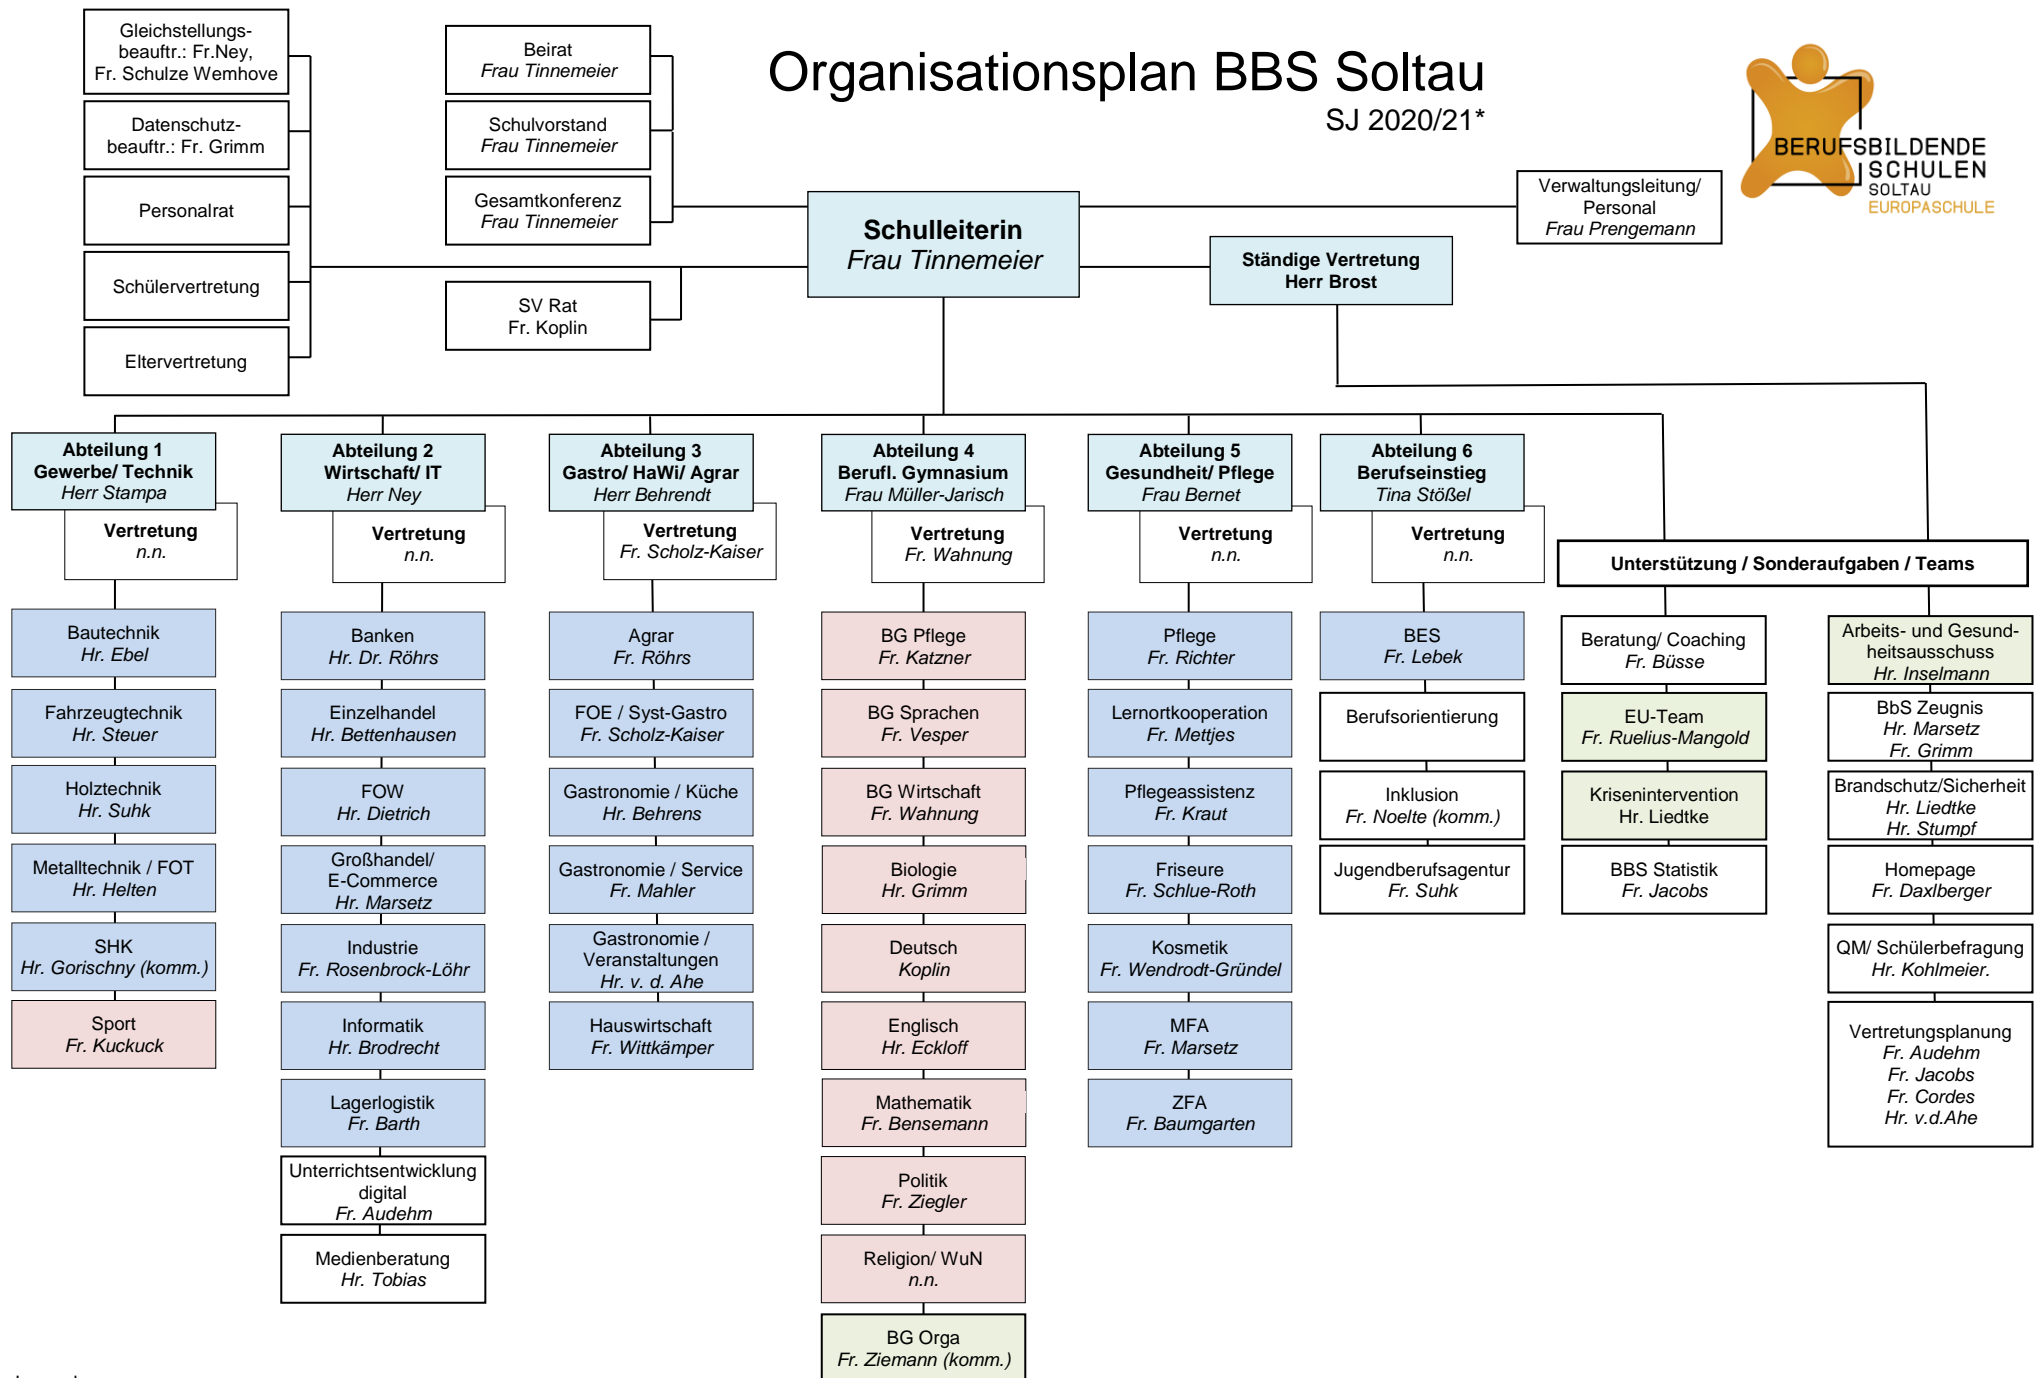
Gleichstellungsbeauftr.: Fr.Ney, Fr. Schulze Wemhove

Datenschutzbeauftr.: Fr. Grimm

Personalrat

Schülervertretung

Eltervertretung

Beirat
Frau Tinnemeier

Schulvorstand
Frau Tinnemeier

Gesamtkonferenz
Frau Tinnemeier

SV Rat
Fr. Koplin

Organisationsplan BBS Soltau
SJ 2020/21*

BERUFSBILDENDE SCHULEN SOLTAU EUROPASCHULE

Schulleiterin
Frau Tinnemeier

Verwaltungsleitung/ Personal
Frau Prengemann

Ständige Vertretung
Herr Brost

Abteilung 1
Gewerbe/ Technik
Herr Stampa

Vertretung
n.n.

Bautechnik
Hr. Ebel

Fahrzeugtechnik
Hr. Steuer

Holztechnik
Hr. Suhk

Metalltechnik / FOT
Hr. Helten

SHK
Hr. Gorischny (komm.)

Sport
Fr. Kuckuck

Abteilung 2
Wirtschaft/ IT
Herr Ney

Vertretung
n.n.

Banken
Hr. Dr. Röhrs

Einzelhandel
Hr. Bettenhausen

FOW
Hr. Dietrich

Großhandel/ E-Commerce
Hr. Marsetz

Industrie
Fr. Rosenbrock-Löhr

Informatik
Hr. Brodrecht

Lagerlogistik
Fr. Barth

Unterrichtsentwicklung digital
Fr. Audehm

Medienberatung
Hr. Tobias

Abteilung 3
Gastro/ HaWi/ Agrar
Herr Behrendt

Vertretung
Fr. Scholz-Kaiser

Agrar
Fr. Röhrs

FOE / Syst-Gastro
Fr. Scholz-Kaiser

Gastronomie / Küche
Hr. Behrens

Gastronomie / Service
Fr. Mahler

Gastronomie / Veranstaltungen
Hr. v. d. Ahe

Hauswirtschaft
Fr. Wittkämper

Abteilung 4
Berufl. Gymnasium
Frau Müller-Jarisch

Vertretung
Fr. Wahnung

BG Pflege
Fr. Katzner

BG Sprachen
Fr. Vesper

BG Wirtschaft
Fr. Wahnung

Biologie
Hr. Grimm

Deutsch
Koplin

Englisch
Hr. Eckloff

Mathematik
Fr. Bensemann

Politik
Fr. Ziegler

Religion/ WuN
n.n.

BG Orga
Fr. Ziemann (komm.)

Abteilung 5
Gesundheit/ Pflege
Frau Bernet

Vertretung
n.n.

Pflege
Fr. Richter

Lernortkooperation
Fr. Mettjes

Pflegeassistenz
Fr. Kraut

Friseure
Fr. Schlue-Roth

Kosmetik
Fr. Wendrodt-Gründel

MFA
Fr. Marsetz

ZFA
Fr. Baumgarten

Abteilung 6
Berufseinstieg
Tina Stößel

Vertretung
n.n.

BES
Fr. Lebek

Berufsorientierung

Inklusion
Fr. Noelte (komm.)

Jugendberufsagentur
Fr. Suhk

Unterstützung / Sonderaufgaben / Teams

Beratung/ Coaching
Fr. Büsse

EU-Team
Fr. Ruelius-Mangold

Krisenintervention
Hr. Liedtke

BBS Statistik
Fr. Jacobs

Arbeits- und Gesundheitsausschuss
Hr. Inselmann

BbS Zeugnis
Hr. Marsetz
Fr. Grimm

Brandschutz/Sicherheit
Hr. Liedtke
Hr. Stumpf

Homepage
Fr. Daxlberger

QM/ Schülerbefragung
Hr. Kohlmeier.

Vertretungsplanung
Fr. Audehm
Fr. Jacobs
Fr. Cordes
Hr. v.d.Ahe